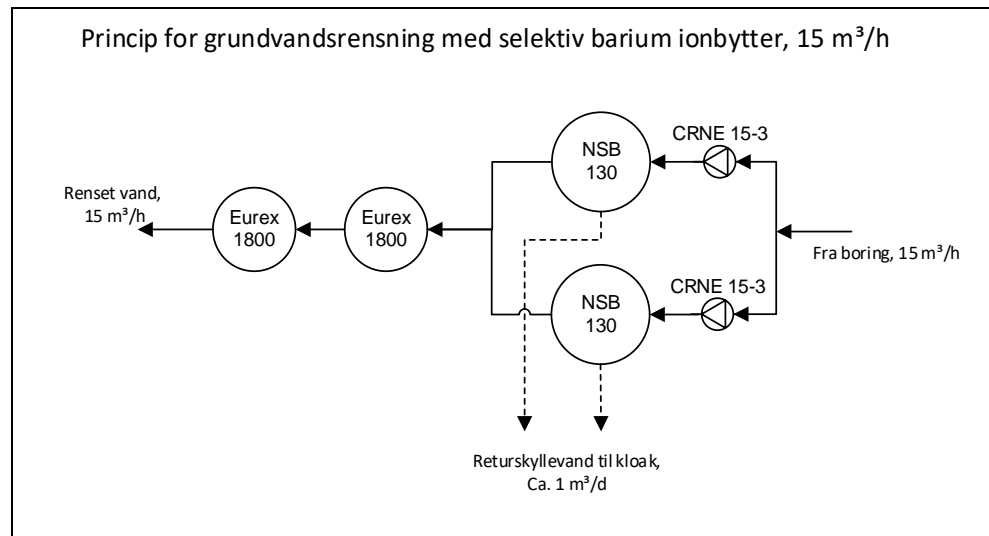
Princip for grundvandsrensning med selektiv barium ionbytter, 15 m³/h

Renset vand, 15 m³/h

Eurex 1800

Eurex 1800

NSB 130

CRNE 15-3

Fra boring, 15 m³/h

NSB 130

CRNE 15-3

Returskyllevand til kloak, Ca. 1 m³/d